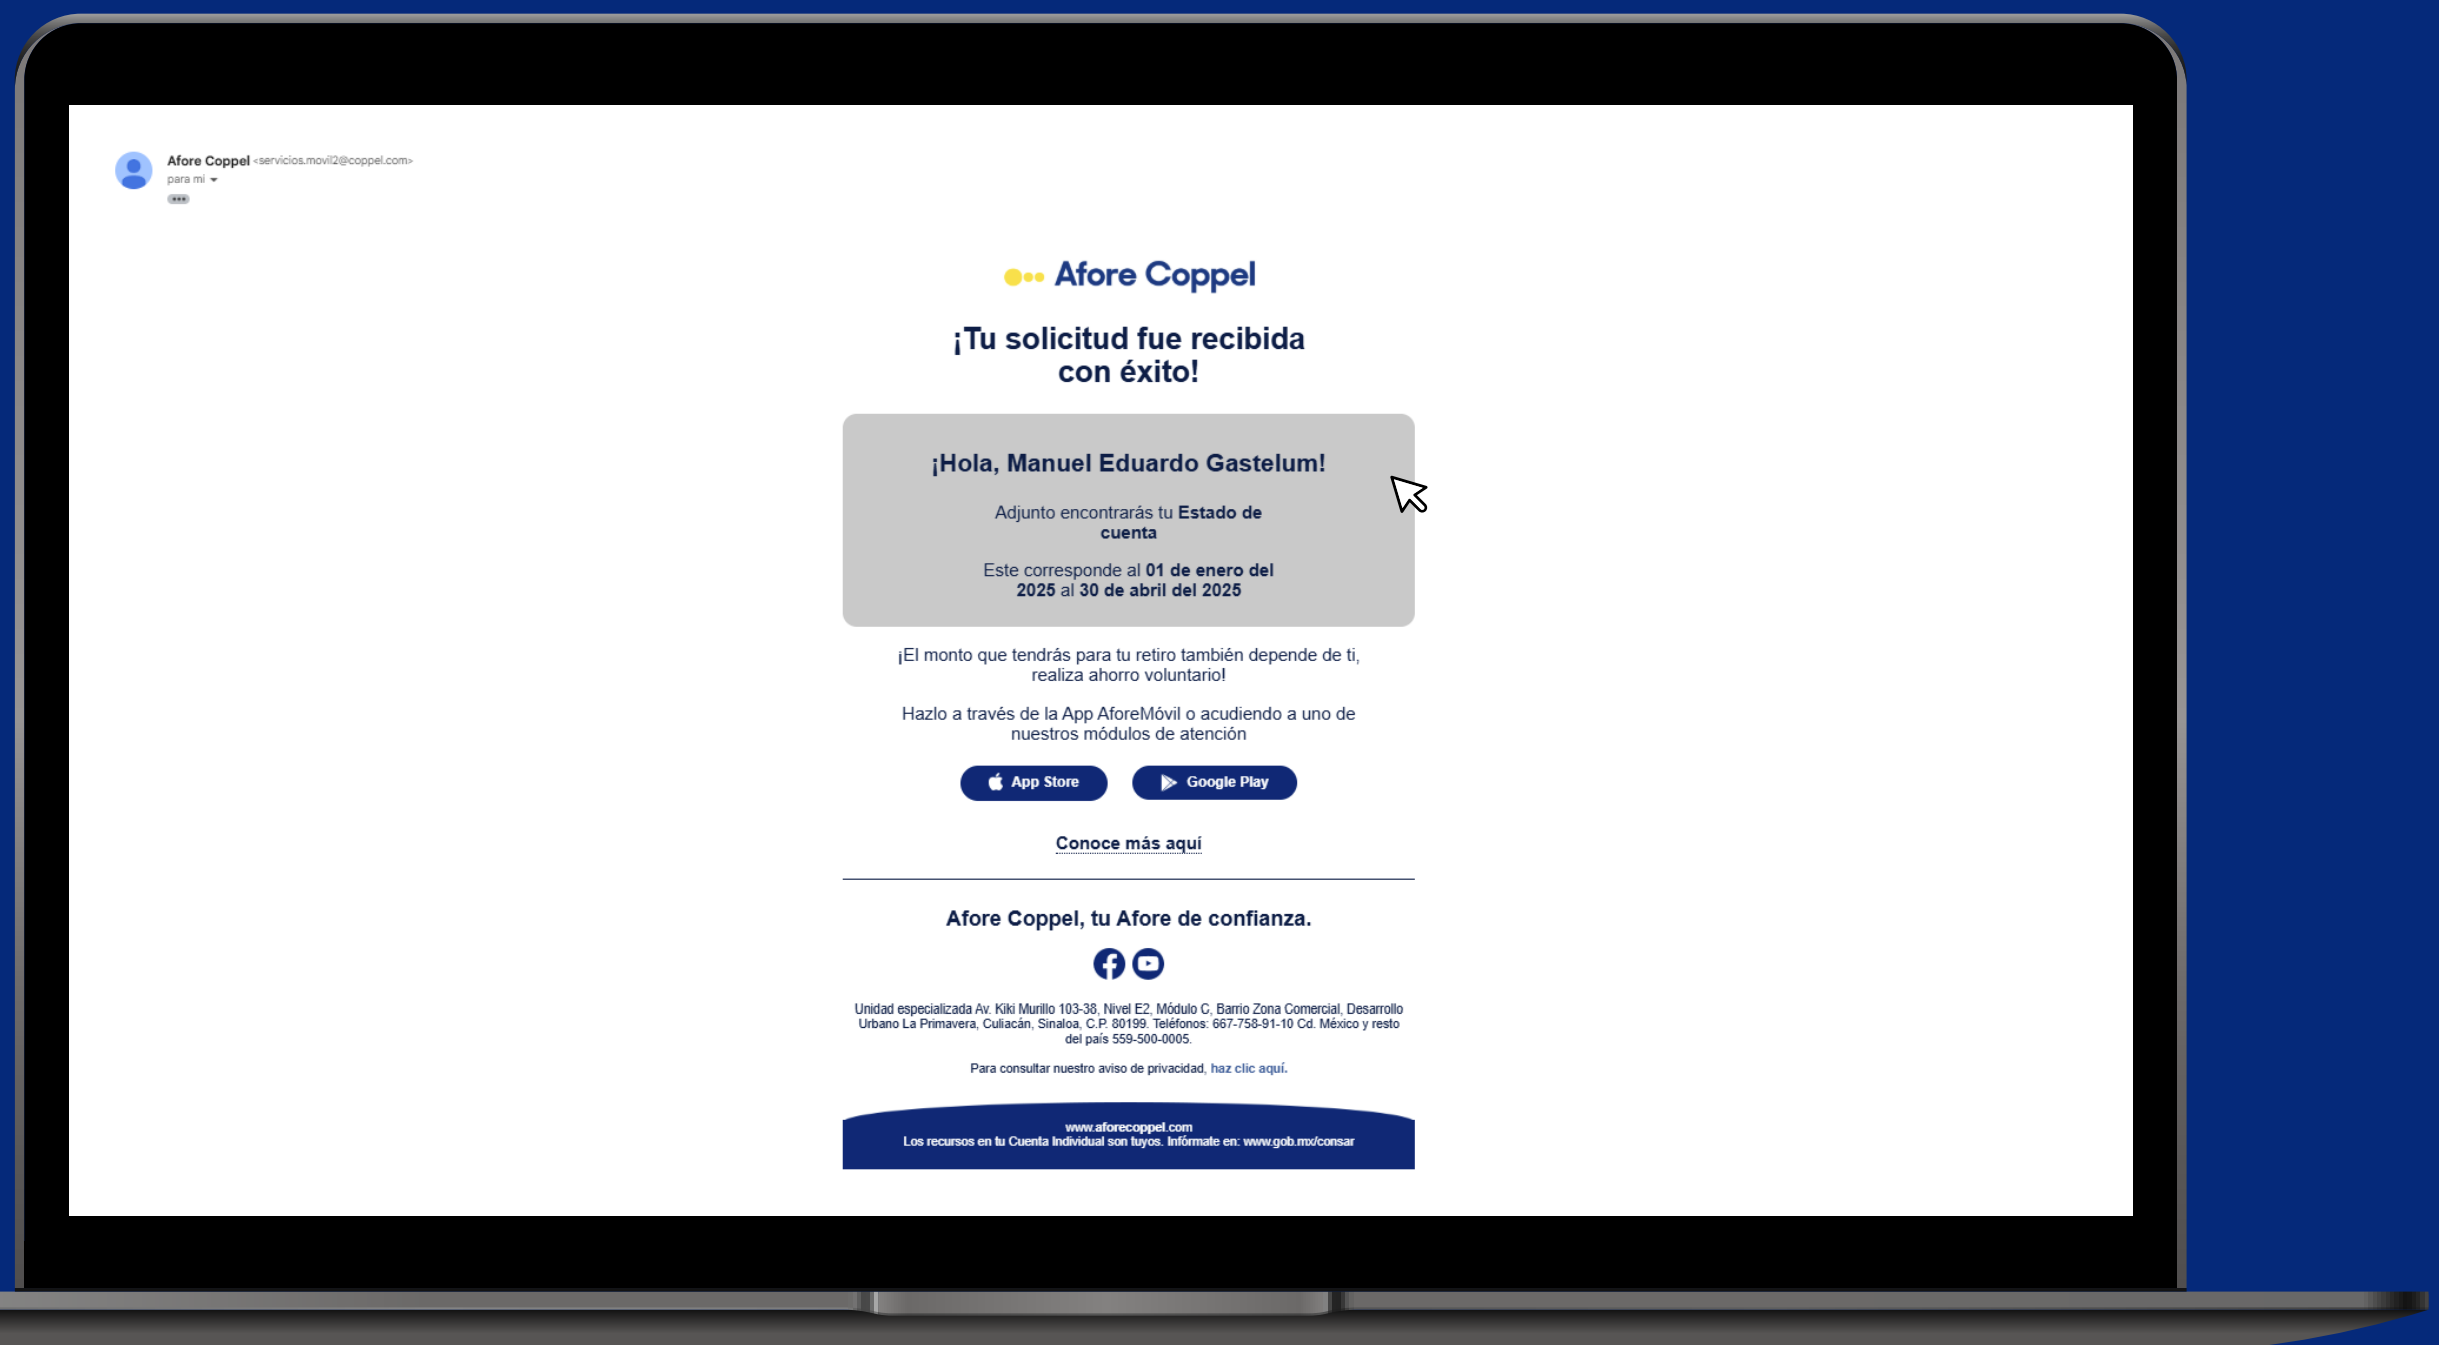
Afore Coppel <servicios.movil2@coppel.com>
para mí

Afore Coppel

¡Tu solicitud fue recibida con éxito!

¡Hola, Manuel Eduardo Gastelum!

Adjunto encontrarás tu **Estado de cuenta**

Este corresponde al **01 de enero del 2025** al **30 de abril del 2025**

¡El monto que tendrás para tu retiro también depende de ti, realiza ahorro voluntario!

Hazlo a través de la App AforeMóvil o acudiendo a uno de nuestros módulos de atención

App Store

Google Play

Conoce más aquí

Afore Coppel, tu Afore de confianza.

Unidad especializada Av. Kiki Murillo 103-38, Nivel E2, Módulo C, Barrio Zona Comercial, Desarrollo Urbano La Primavera, Culiacán, Sinaloa, C.P. 80199. Teléfonos: 667-758-91-10 Cd. México y resto del país 559-500-0005.

Para consultar nuestro aviso de privacidad, haz clic aquí.

www.aforecoppel.com
Los recursos en tu Cuenta Individual son tuyos. Infórmate en: www.gob.mx/consar